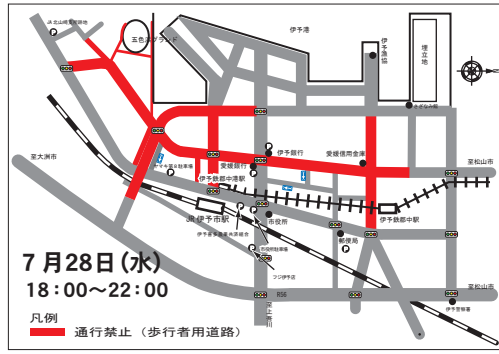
JR北山崎駐在所

玉希ヶグランド

伊予港

伊予漁協

埋立地

至大洲市

伊予銀行

愛媛銀行

愛媛信用金庫

伊予鉄郡中港駅

至松山市

JR伊予市駅

市役所

伊予鉄郡中駅

郵便局

R56

7月28日(水)

18:00～22:00

凡例

通行禁止（歩行者用道路）